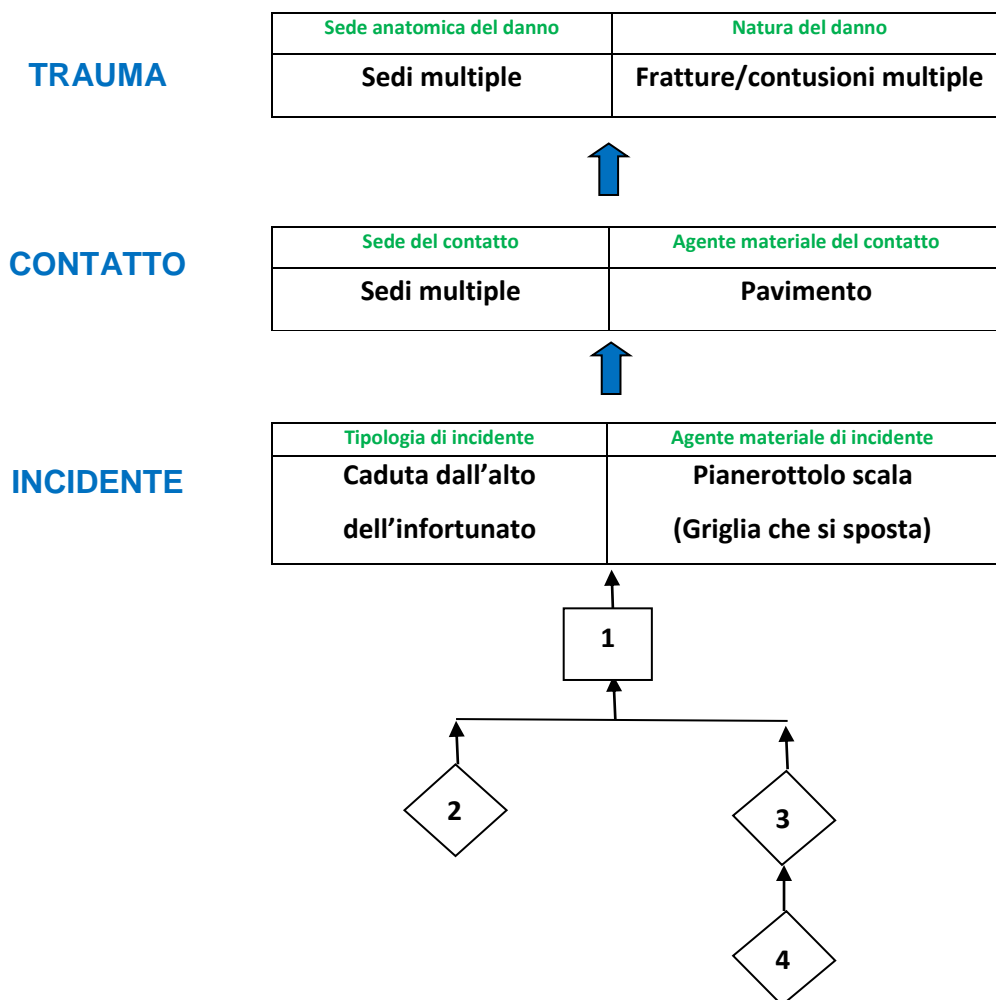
TRAUMA

| Sede anatomica del danno | Natura del danno |
|---|---|
| Sedi multiple | Fratture/contusioni multiple |

CONTATTO

| Sede del contatto | Agente materiale del contatto |
|---|---|
| Sedi multiple | Pavimento |

INCIDENTE

| Tipologia di incidente | Agente materiale di incidente |
|---|---|
| Caduta dall'alto dell'infortunato | Pianerottolo scala (Griglia che si sposta) |

1

2

3

4